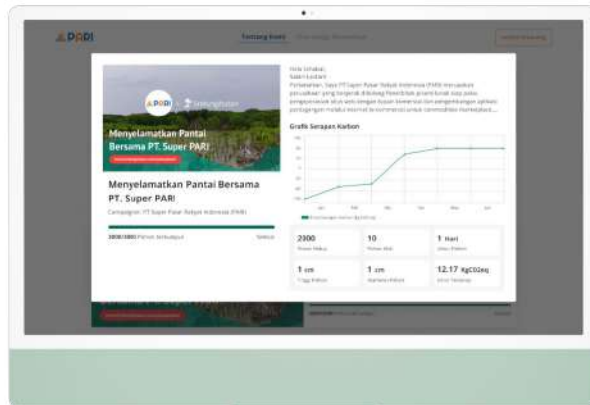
PARI

Tentang Kami

Menyelamatkan Pantai Bersama PT. Super PARI

Menyelamatkan Pantai Bersama PT. Super PARI

Campaigner: PT Super Pasar Rakyat Indonesia (PARI)

2000/2000 Pohon terdanai

Halo Sahabat,
Salam Lestari!

Grafik Serapan Karbon

| 2300 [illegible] | 10 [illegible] | 1 Hari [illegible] |
|---|---|---|
| 1 cm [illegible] | 1 cm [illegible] | 12.17 KgCO2eq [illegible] |